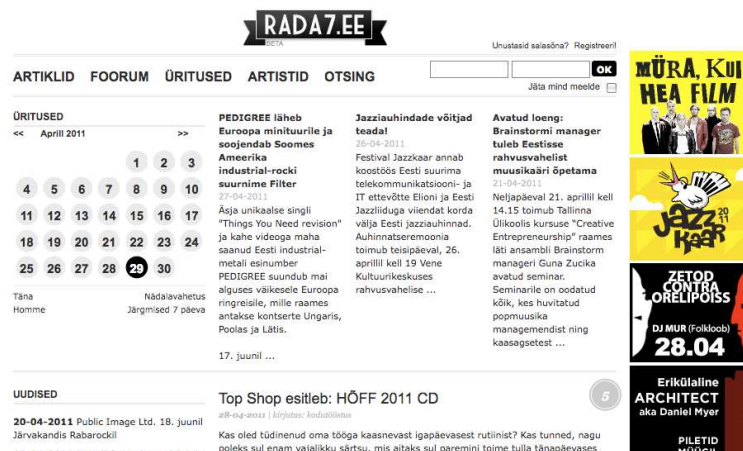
RADA7.EE
BETA

Unustasid salasõna? Registreeri!

ARTIKLID FOORUM ÜRITUSED ARTISTID OTSING

OK
Jäta mind meelde

ÜRITUSED
<< Aprill 2011 >>

| | | | | | | |
|---|---|---|---|---|---|---|
| | | | | 1 | 2 | 3 |
| 4 | 5 | 6 | 7 | 8 | 9 | 10 |
| 11 | 12 | 13 | 14 | 15 | 16 | 17 |
| 18 | 19 | 20 | 21 | 22 | 23 | 24 |
| 25 | 26 | 27 | 28 | 29 | 30 | |

Täna Nädalavahetus
Homme Järgmised 7 päeva

PEDIGREE läheb Euroopa minituurile ja soojendab Soomes Ameerika industrial-rocki suurnime Filter
27-04-2011
Äsja unikaalse singli "Things You Need revision" ja kahe videoga maha saanud Eesti industrial-metali esinumber PEDIGREE suundub mai alguses väikesele Euroopa ringreisile, mille raames antakse kontserte Ungaris, Poolas ja Lätis.

17. juunil ...

Jazziauhindade võitjad teada!
26-04-2011
Festival Jazzkaar annab koostöös Eesti suurima telekommunikatsiooni- ja IT ettevõtte Elioni ja Eesti Jazzliiduga viiendat korda välja Eesti jazziauhinnad. Auhinnatseremoonia toimub teisipäeval, 26. aprillil kell 19 Vene Kultuurikeskuses rahvusvahelise ...

Avatud loeng: Brainstormi manager tuleb Eestisse rahvusvahelist muusikaäri õpetama
21-04-2011
Neljapäeval 21. aprillil kell 14.15 toimub Tallinna Ülikoolis kursuse "Creative Entrepreneurship" raames läti ansambli Brainstorm manageri Guna Zucika avatud seminar. Seminarile on oodatud kõik, kes huvitatud popmuusika managemendist ning kaasagsetest ...

MÜRA, KUI HEA FILM

Jazz kaar 2011

ZETOD CONTRA ORELIPOISS
DJ MUR (Folkloob)
28.04

Erikülaline
ARCHITECT
aka Daniel Myer
PILETID
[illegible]

UUDISED
20-04-2011 Public Image Ltd. 18. juunil Järvakandis Rabarockil

Top Shop esitleb: HÕFF 2011 CD
5
28-04-2011 | kirjutas: kodutöistus
Kas oled tüdinenud oma tööga kaasnevast igapäevasest rutiinist? Kas tunned, nagu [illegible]